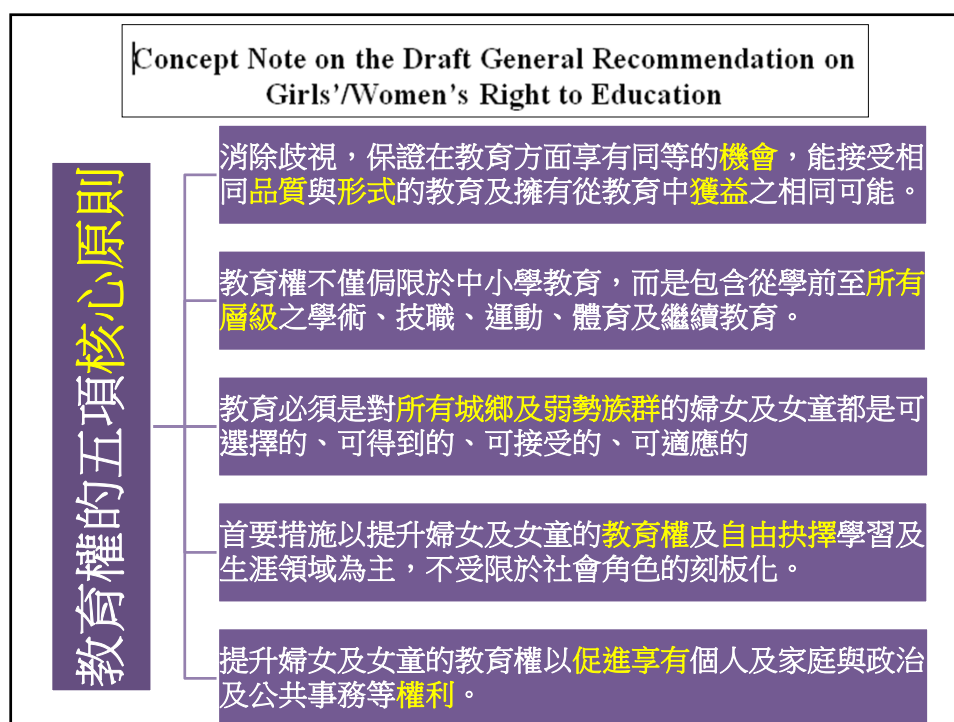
Concept Note on the Draft General Recommendation on Girls'/Women's Right to Education

教育權的五項核心原則

消除歧視，保證在教育方面享有同等的機會，能接受相同品質與形式的教育及擁有從教育中獲益之相同可能。

教育權不僅侷限於中小學教育，而是包含從學前至所有層級之學術、技職、運動、體育及繼續教育。

教育必須是對所有城鄉及弱勢族群的婦女及女童都是可選擇的、可得到的、可接受的、可適應的

首要措施以提升婦女及女童的教育權及自由抉擇學習及生涯領域為主，不受限於社會角色的刻板化。

提升婦女及女童的教育權以促進享有個人及家庭與政治及公共事務等權利。